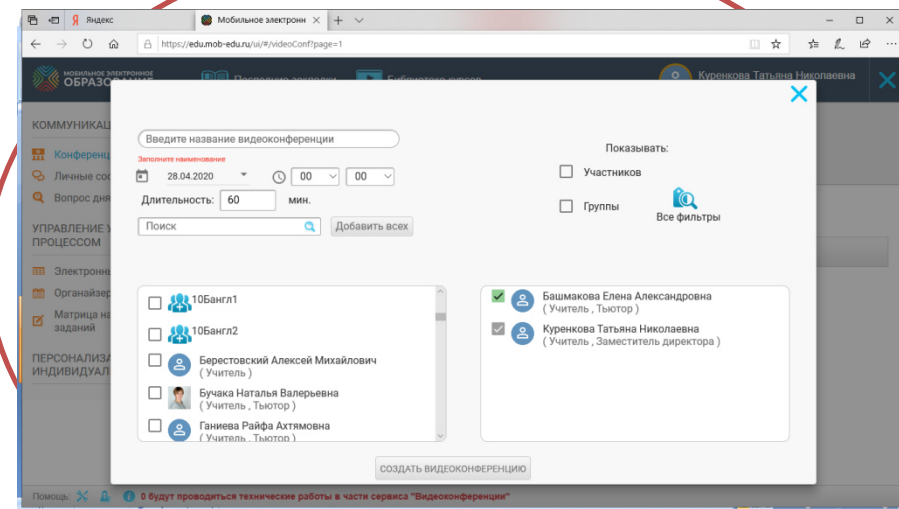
Яндекс
Мобильное электронн
https://edu.mob-edu.ru/ui/#/videoConf?page=1
МОБИЛЬНОЕ ЭЛЕКТРОННОЕ ОБРАЗОВАНИЕ
Последние закладки
Библиотека курсов
Куренкова Татьяна Николаевна

КОММУНИКА
Конференц
Личные соо
Вопрос дня
УПРАВЛЕНИЕ ПРОЦЕССОМ
Электронн
Органайзер
Матрица на заданий
ПЕРСОНАЛИЗА ИНДИВИДУАЛ

Введите название видеоконференции
Заполните наименование
28.04.2020
00
00
Длительность: 60 мин.
Поиск
Добавить всех

Показывать:
Участников
Группы
Все фильтры

10Бангл1
10Бангл2
Берестовский Алексей Михайлович
( Учитель )
Бучака Наталья Валерьевна
( Учитель , Тьютор )
Ганиева Райфа Ахтямовна
( Учитель , Тьютор )

Башмакова Елена Александровна
( Учитель , Тьютор )
Куренкова Татьяна Николаевна
( Учитель , Заместитель директора )

СОЗДАТЬ ВИДЕОКОНФЕРЕНЦИЮ

Помощь:
0 будут проводиться технические работы в части сервиса "Видеоконференции"